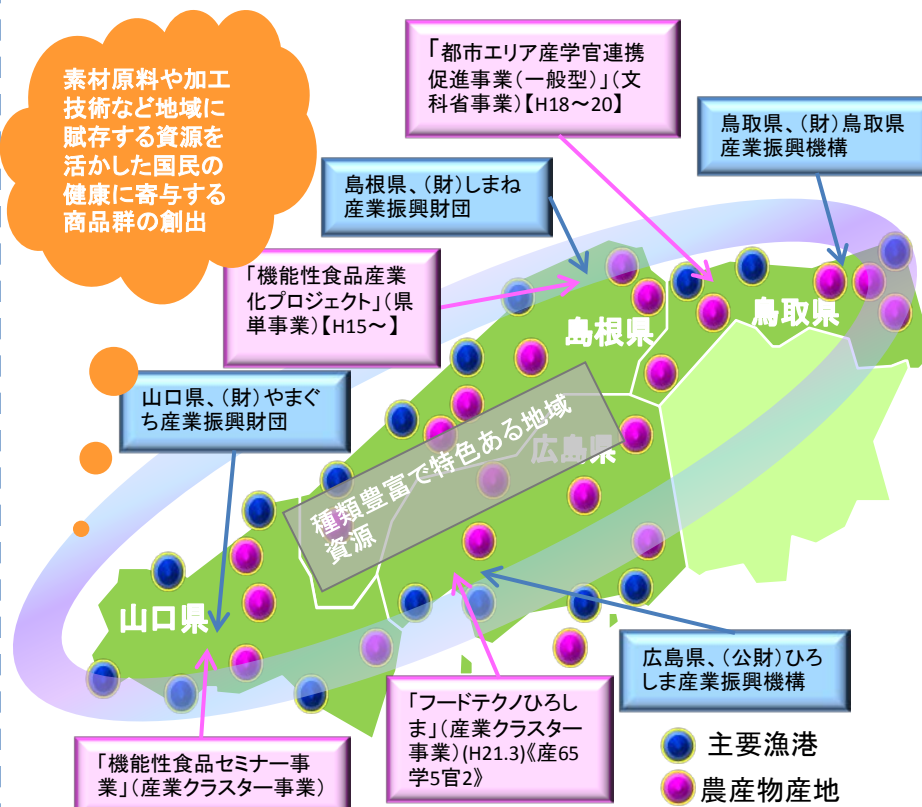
素材原料や加工技術など地域に賦存する資源を活かした国民の健康に寄与する商品群の創出

「都市エリア産学官連携促進事業（一般型）」（文科省事業）【H18〜20】

鳥取県、（財）鳥取県産業振興機構

島根県、（財）しまね産業振興財団

「機能性食品産業化プロジェクト」（県単事業）【H15〜】

島根県

鳥取県

山口県、（財）やまぐち産業振興財団

広島県

種類豊富で特色ある地域資源

山口県

広島県、（公財）ひろしま産業振興機構

「フードテクノひろしま」（産業クラスター事業）（H21.3）《産65学5官2》

「機能性食品セミナー事業」（産業クラスター事業）

主要漁港

農産物産地